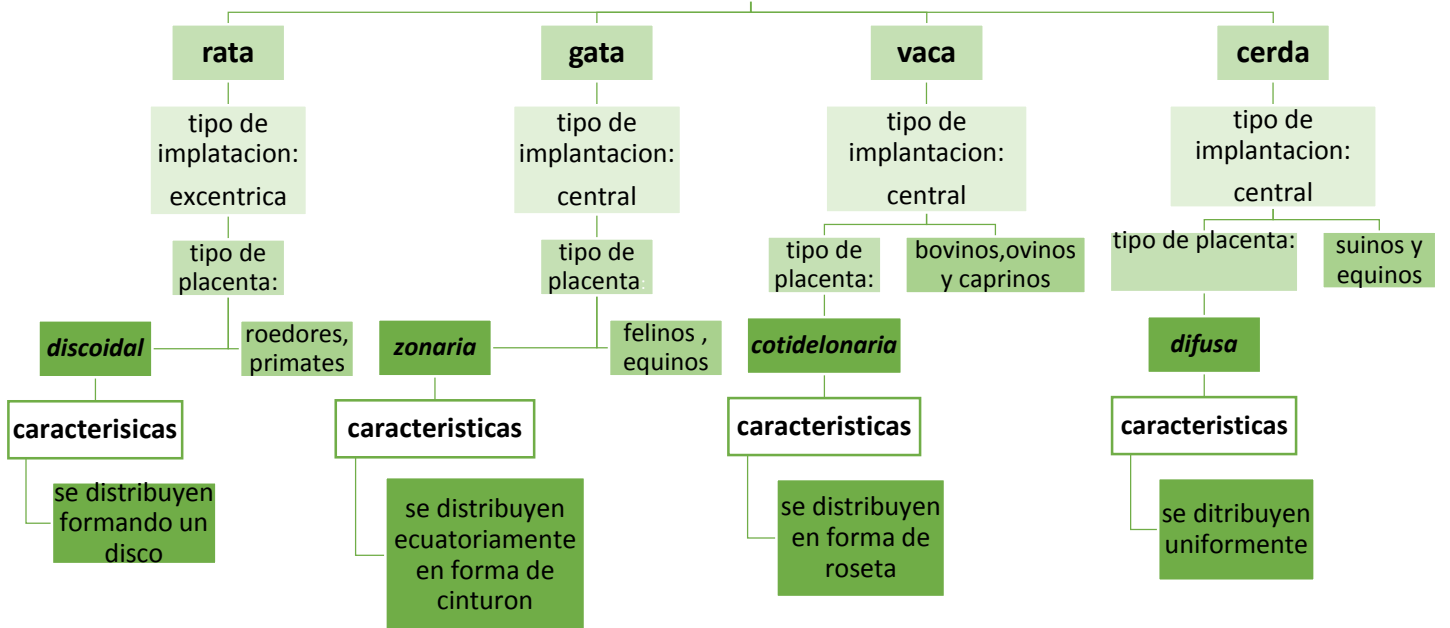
rata

tipo de implatacion:

excentrica

tipo de placenta:

discoidal

roedores, primates

caracterisicas

se distribuyen formando un disco

gata

tipo de implantacion:

central

tipo de placenta

zonaria

felinos , equinos

caracteristicas

se distribuyen ecuatoriamente en forma de cinturon

vaca

tipo de implantacion:

central

tipo de placenta:

bovinos,ovinos y caprinos

cotidelonaria

caracteristicas

se distribuyen en forma de roseta

cerda

tipo de implantacion:

central

tipo de placenta:

suinos y equinos

difusa

caracteristicas

se ditribuyen uniformente